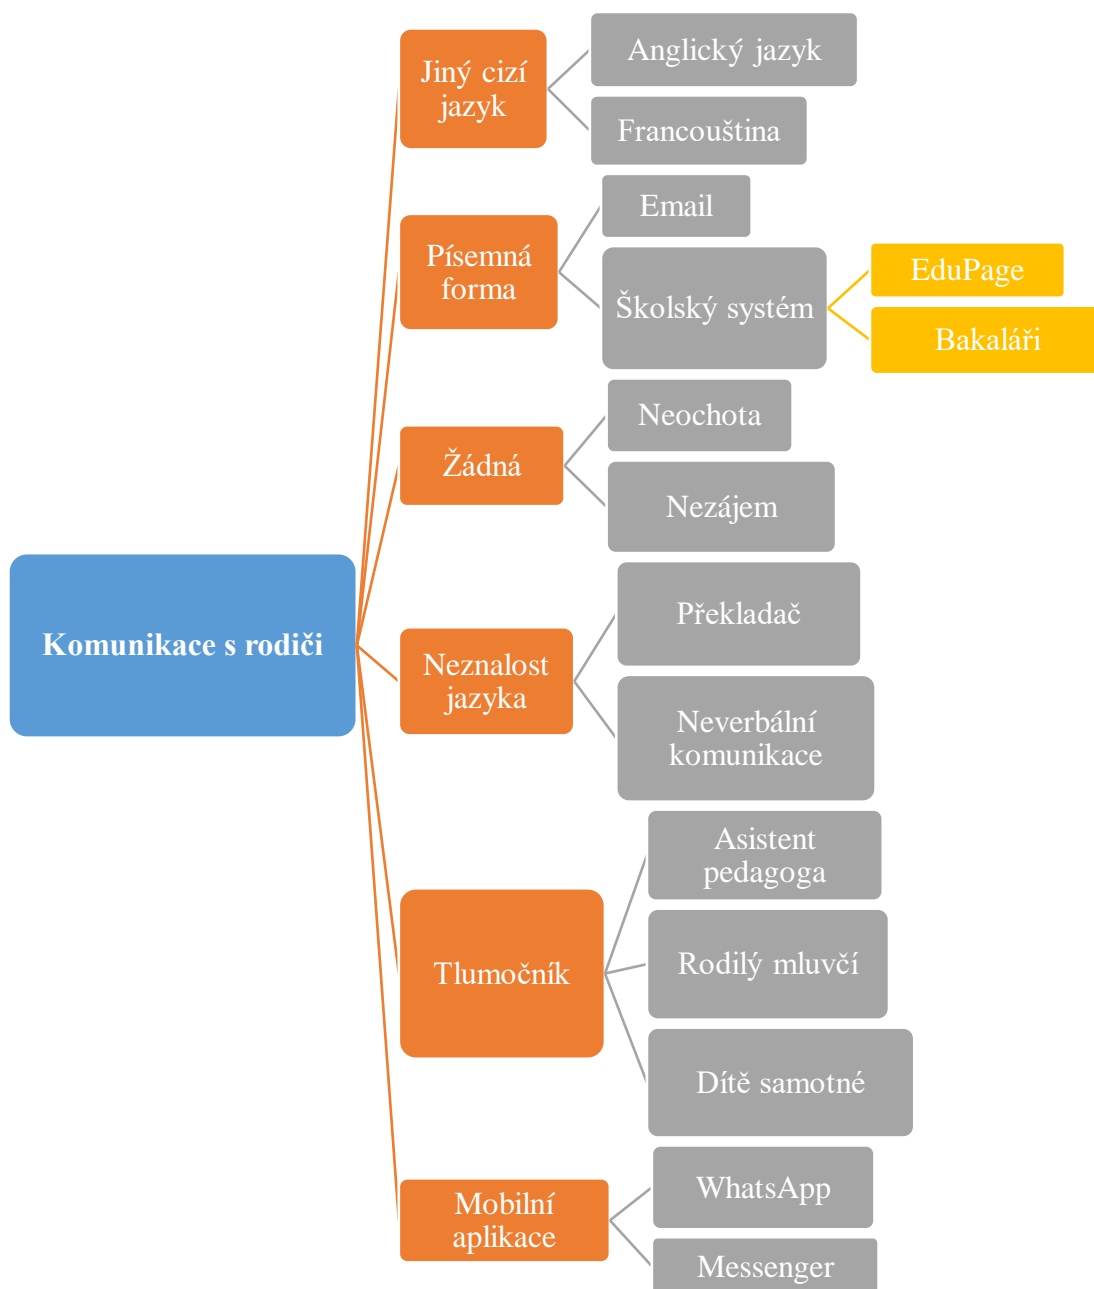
Komunikace s rodiči

Jiný cizí jazyk

Anglický jazyk

Francouština

Písemná forma

Email

Školský systém

EduPage

Bakaláři

Žádná

Neochota

Nezájem

Neznalost jazyka

Překladač

Neverbální komunikace

Tlumočník

Asistent pedagoga

Rodilý mluvčí

Dítě samotné

Mobilní aplikace

WhatsApp

Messenger